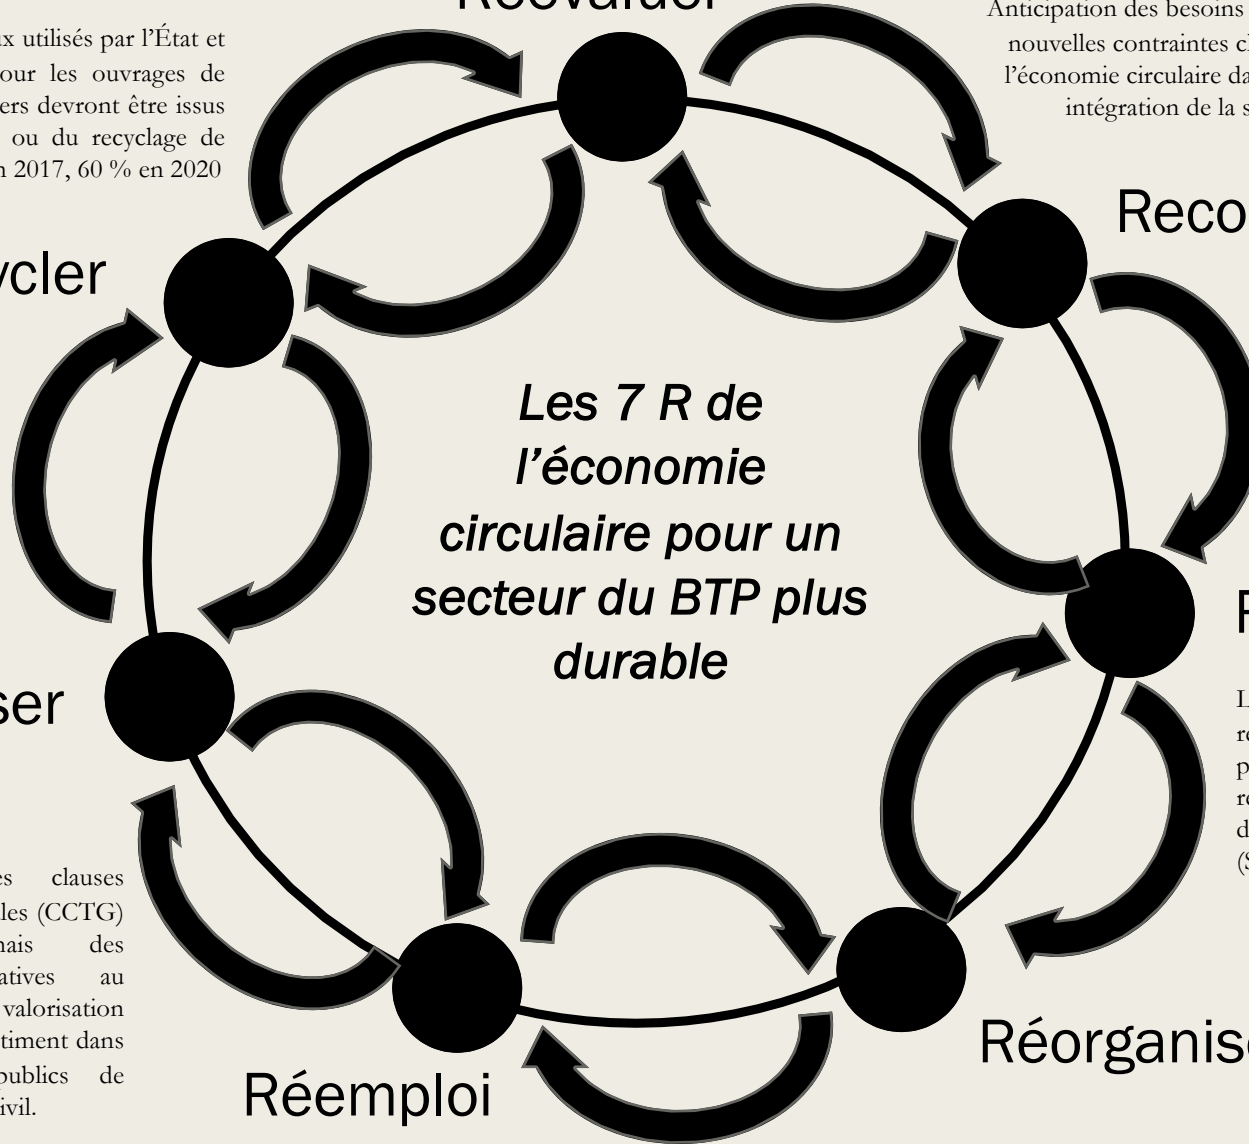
Revaloriser

Anticipation des besoins nouvelles contraintes cl l'économie circulaire da intégration de la s

x utilisés par l'État et our les ouvrages de ers devront être issus ou du recyclage de n 2017, 60 % en 2020

Reco

ycler

Les 7 R de l'économie circulaire pour un secteur du BTP plus durable

R

ser

L r p r d (S

es clauses les (CCTG) ais des atives au valorisation timent dans publics de ivil.

Réorganis

Réemploi